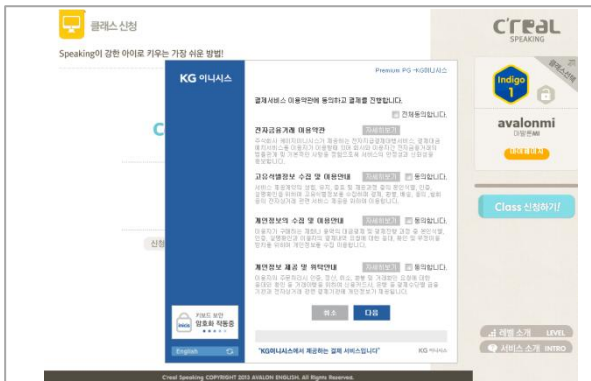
클래스 신청

Speaking이 강한 아이로 키우는 가장 쉬운 방법!

C

신청

KG 이니시스

Premium PG ·KG이니시스

결제서비스 이용약관에 동의하고 결제를 진행합니다.

전체동의합니다.

전자금융거래 이용약관

자세히보기

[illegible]

고유식별정보 수집 및 이용안내

자세히보기

동의합니다.

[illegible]

개인정보의 수집 및 이용안내

자세히보기

동의합니다.

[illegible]

개인정보 제공 및 위탁안내

자세히보기

동의합니다.

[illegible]

PIMS 보안 암호화 작동중

English

취소

다음

"KG이니시스에서 제공하는 결제 서비스입니다"

KG 이니시스

Creal SPEAKING

Indigo 1

avalonmi

아발론MI

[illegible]

Class 신청하기!

레벨 소개 LEVEL

서비스 소개 INTRO

Creal Speaking COPYRIGHT 2013 AVALON ENGLISH. All Rights Reserved.